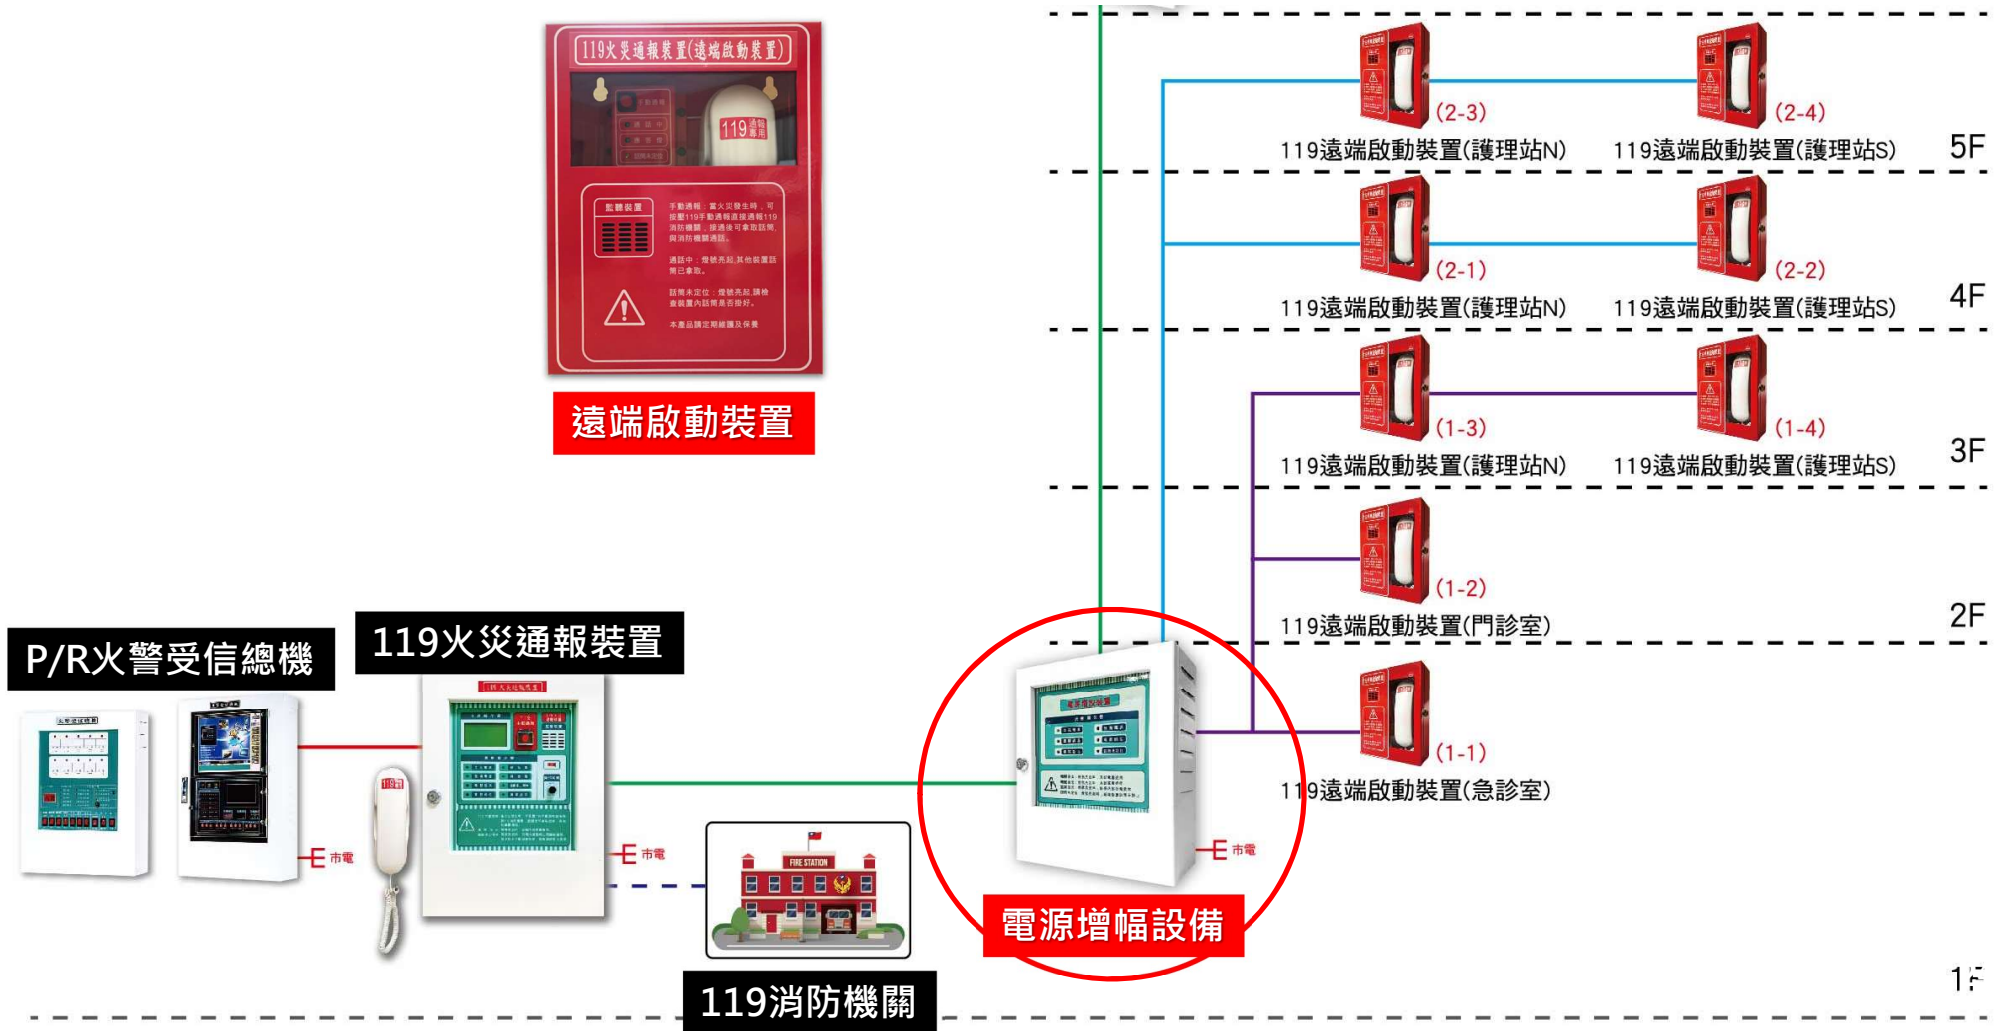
119火災通報裝置(遠端啟動裝置)

119 通報專用

監聽裝置

手動通報：當火災發生時，可按壓119手動通報直接通報119消防機關，接通後可拿取話筒，與消防機關通話。

通話中：燈號亮起,其他裝置話筒已拿取。

話筒未定位：燈號亮起,請檢查裝置內話筒是否掛好。

本產品請定期維護及保養

遠端啟動裝置

(2-3)
119遠端啟動裝置(護理站N)

(2-4)
119遠端啟動裝置(護理站S)

5F

(2-1)
119遠端啟動裝置(護理站N)

(2-2)
119遠端啟動裝置(護理站S)

4F

(1-3)
119遠端啟動裝置(護理站N)

(1-4)
119遠端啟動裝置(護理站S)

3F

(1-2)
119遠端啟動裝置(門診室)

2F

(1-1)
119遠端啟動裝置(急診室)

1F

P/R火警受信總機

119火災通報裝置

市電

市電

市電

FIRE STATION

119消防機關

電源增幅設備